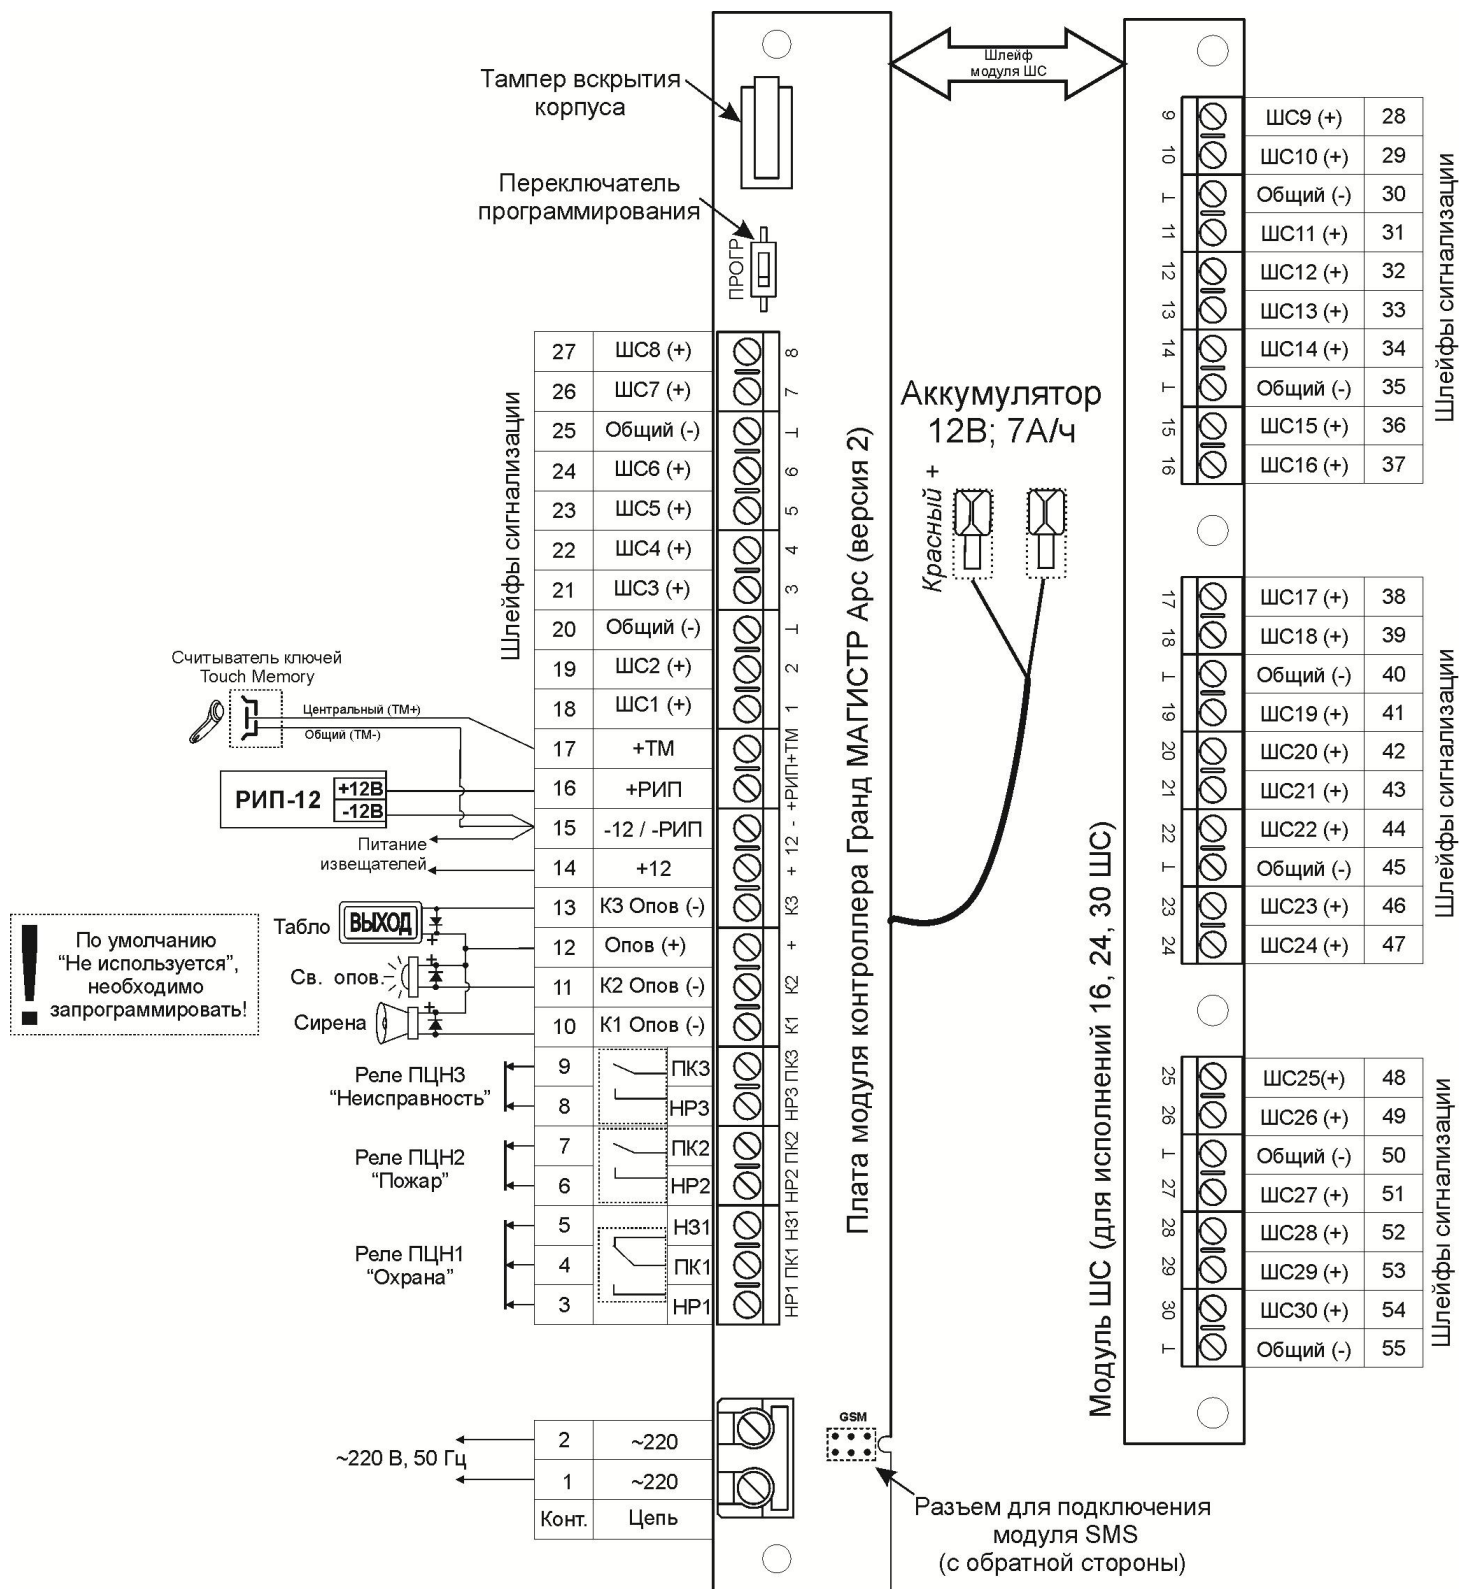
Тампер вскрытия корпуса

Переключатель программирования

ПРОГР

Шлейф модуля ШС

Шлейфы сигнализации

| 27 | ШС8 (+) |
|---|---|
| 26 | ШС7 (+) |
| 25 | Общий (-) |
| 24 | ШС6 (+) |
| 23 | ШС5 (+) |
| 22 | ШС4 (+) |
| 21 | ШС3 (+) |
| 20 | Общий (-) |
| 19 | ШС2 (+) |
| 18 | ШС1 (+) |
| 17 | +ТМ |
| 16 | +РИП |
| 15 | -12 / -РИП |
| 14 | +12 |
| 13 | К3 Опов (-) |
| 12 | Опов (+) |
| 11 | К2 Опов (-) |
| 10 | К1 Опов (-) |
| 9 | ПК3 |
| 8 | НР3 |
| 7 | ПК2 |
| 6 | НР2 |
| 5 | НЗ1 |
| 4 | ПК1 |
| 3 | НР1 |

8 7 ⊥ 6 5 4 3 ⊥ 2 1 +РИП+ТМ - 12 + 12 К3 + К2 К1 ПК3 НР3 ПК2 НР2 НЗ1 ПК1 НР1

Считыватель ключей Touch Memory

Центральный (ТМ+)

Общий (ТМ-)

РИП-12 +12В -12В

Питание извещателей

Табло ВЫХОД

Св. опов.

Сирена

По умолчанию "Не используется", необходимо запрограммировать!

Реле ПЦН3 "Неисправность"

Реле ПЦН2 "Пожар"

Реле ПЦН1 "Охрана"

~220 В, 50 Гц

| 2 | ~220 |
|---|---|
| 1 | ~220 |
| Конт. | Цепь |

Плата модуля контроллера Гранд МАГИСТР Арс (версия 2)

Аккумулятор 12В; 7А/ч

Красный +

GSM

Разъем для подключения модуля SMS (с обратной стороны)

Модуль ШС (для исполнений 16, 24, 30 ШС)

| 9 | ШС9 (+) | 28 |
|---|---|---|
| 10 | ШС10 (+) | 29 |
| ⊥ | Общий (-) | 30 |
| 11 | ШС11 (+) | 31 |
| 12 | ШС12 (+) | 32 |
| 13 | ШС13 (+) | 33 |
| 14 | ШС14 (+) | 34 |
| ⊥ | Общий (-) | 35 |
| 15 | ШС15 (+) | 36 |
| 16 | ШС16 (+) | 37 |

Шлейфы сигнализации

| 17 | ШС17 (+) | 38 |
|---|---|---|
| 18 | ШС18 (+) | 39 |
| ⊥ | Общий (-) | 40 |
| 19 | ШС19 (+) | 41 |
| 20 | ШС20 (+) | 42 |
| 21 | ШС21 (+) | 43 |
| 22 | ШС22 (+) | 44 |
| ⊥ | Общий (-) | 45 |
| 23 | ШС23 (+) | 46 |
| 24 | ШС24 (+) | 47 |

Шлейфы сигнализации

| 25 | ШС25(+) | 48 |
|---|---|---|
| 26 | ШС26 (+) | 49 |
| ⊥ | Общий (-) | 50 |
| 27 | ШС27 (+) | 51 |
| 28 | ШС28 (+) | 52 |
| 29 | ШС29 (+) | 53 |
| 30 | ШС30 (+) | 54 |
| ⊥ | Общий (-) | 55 |

Шлейфы сигнализации